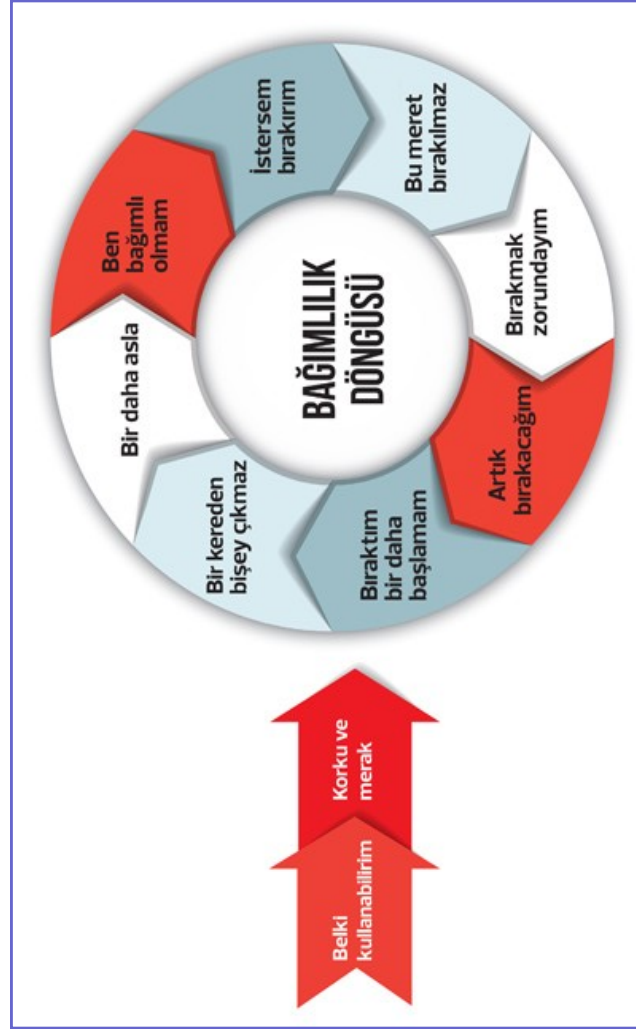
BAĞIMLILIK DÖNGÜSÜ

Ben bağımlı olmam

İstersem bırakırım

Bu meret bırakılmaz

Bırakmak zorundayım

Artık bırakacağım

Bıraktım bir daha başlamam

Bir kereden bişey çıkmaz

Bir daha asla

Belki kullanabilirim

Korku ve merak